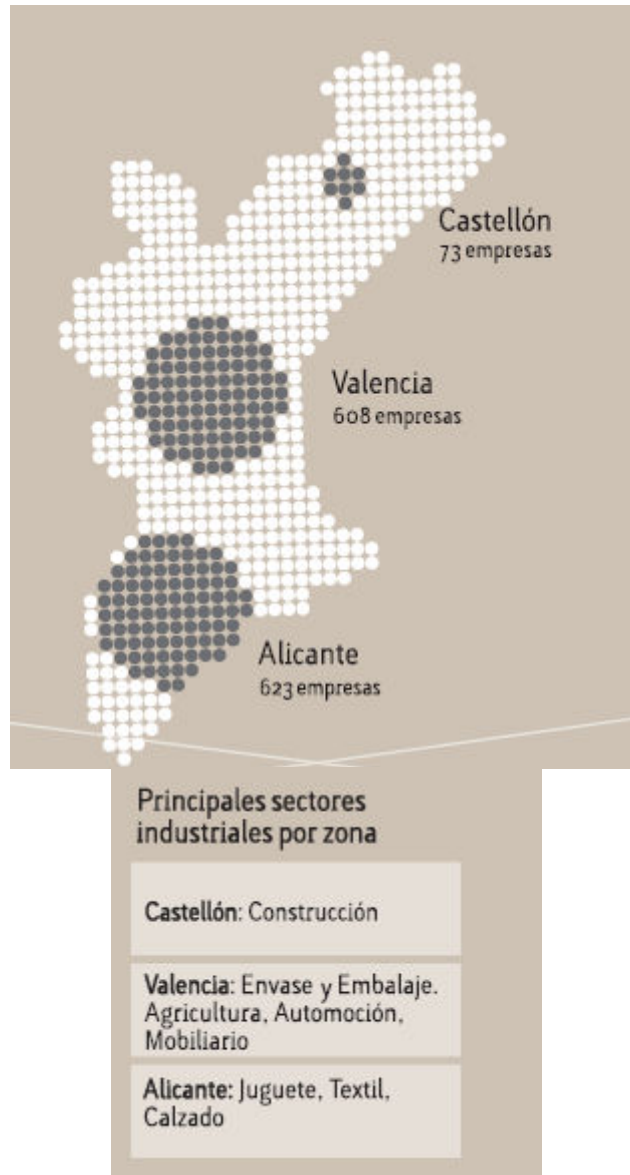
Castellón
73 empresas

Valencia
608 empresas

Alicante
623 empresas

Principales sectores industriales por zona

Castellón: Construcción

Valencia: Envase y Embalaje. Agricultura, Automoción, Mobiliario

Alicante: Juguete, Textil, Calzado